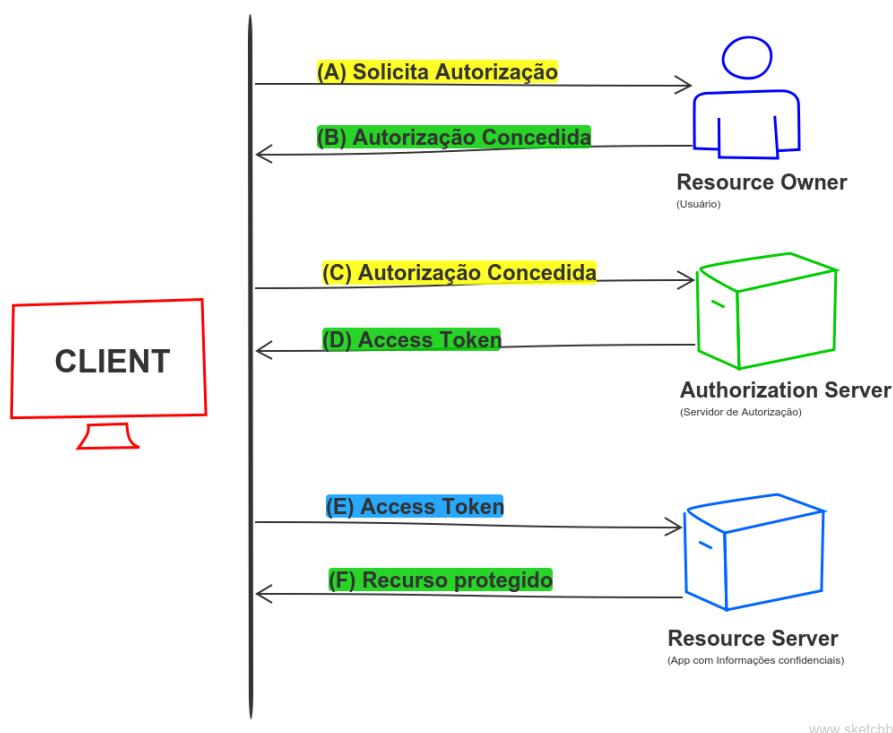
(A) Solicita Autorização

(B) Autorização Concedida

Resource Owner
(Usuário)

(C) Autorização Concedida

CLIENT

(D) Access Token

Authorization Server
(Servidor de Autorização)

(E) Access Token

(F) Recurso protegido

Resource Server
(App com Informações confidenciais)

www.sketchb